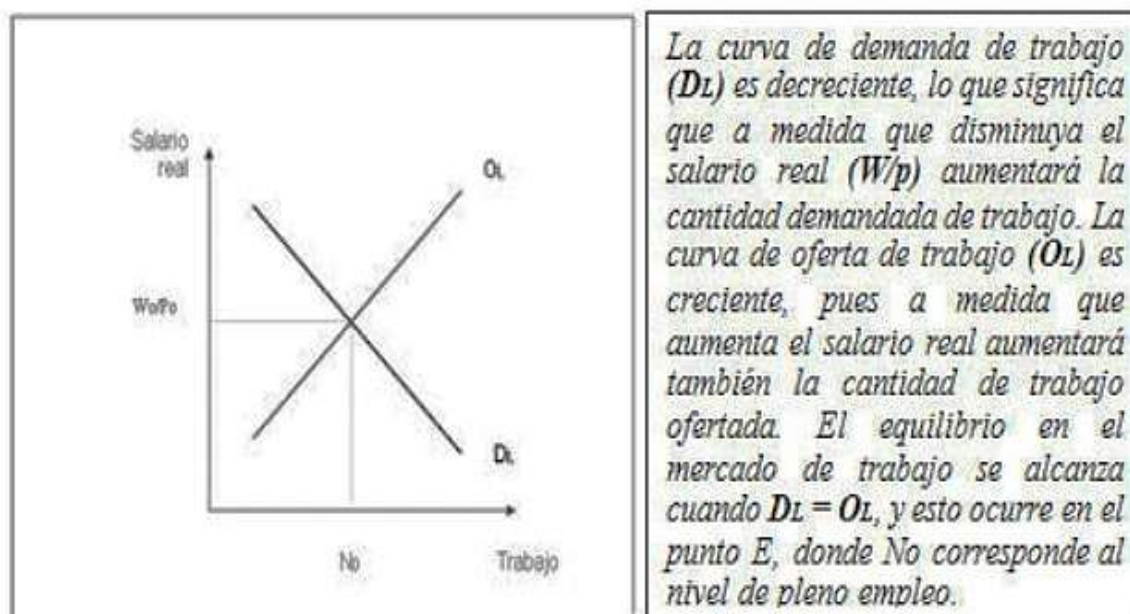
Salario real

$O_L$

Wo/Po

$D_L$

No

Trabajo

La curva de demanda de trabajo ($D_L$) es decreciente, lo que significa que a medida que disminuya el salario real (W/p) aumentará la cantidad demandada de trabajo. La curva de oferta de trabajo ($O_L$) es creciente, pues a medida que aumenta el salario real aumentará también la cantidad de trabajo ofertada. El equilibrio en el mercado de trabajo se alcanza cuando $D_L = O_L$, y esto ocurre en el punto E, donde No corresponde al nivel de pleno empleo.